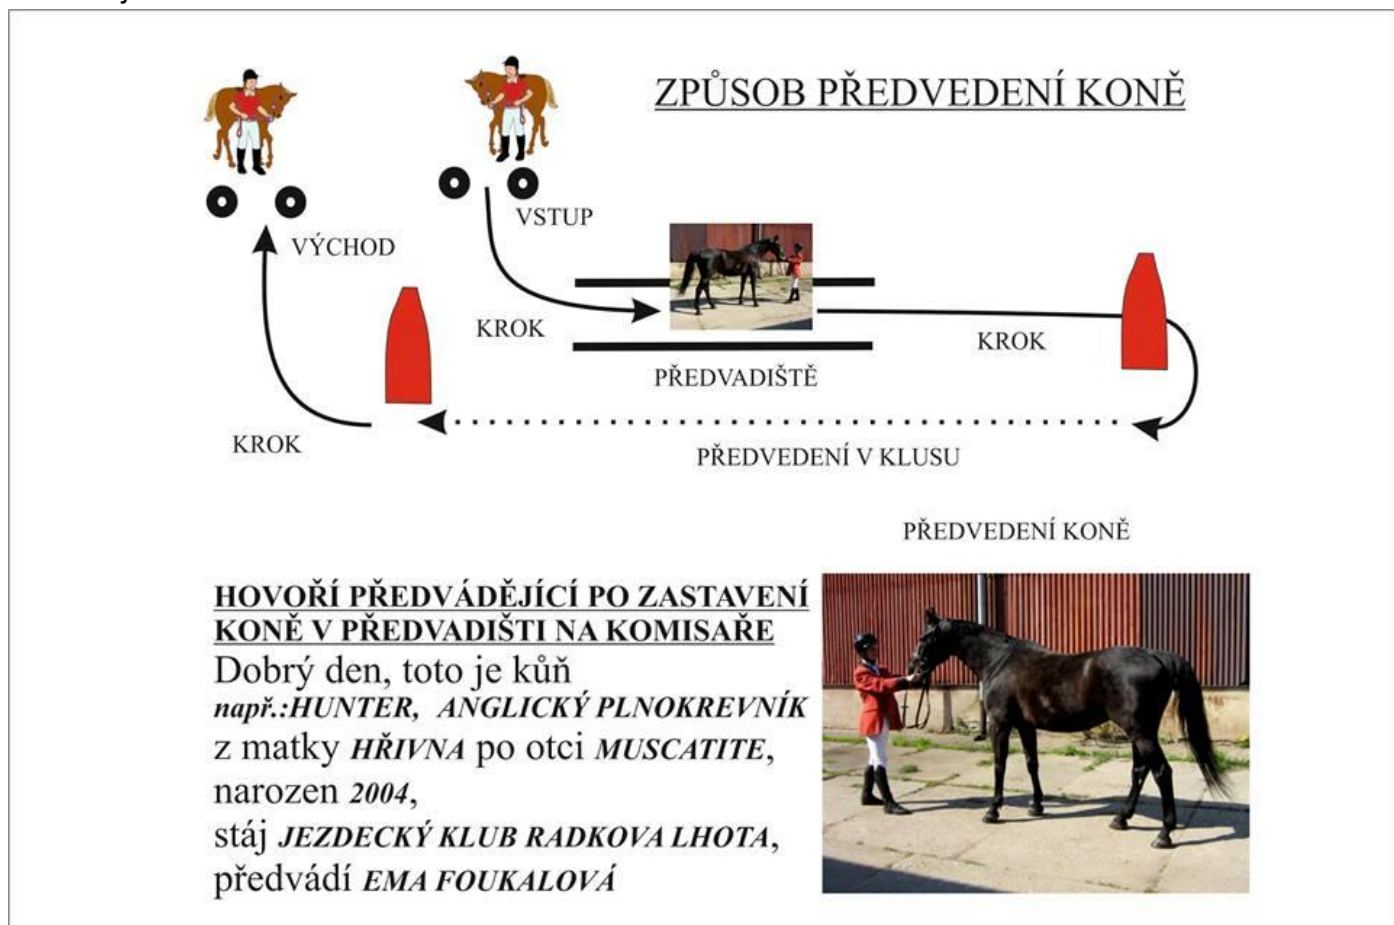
ZPŮSOB PŘEDVEDENÍ KONĚ

VSTUP

VÝCHOD

KROK

PŘEDVADIŠTĚ

KROK

KROK

PŘEDVEDENÍ V KLUSU

PŘEDVEDENÍ KONĚ

HOVOŘÍ PŘEDVÁDĚJÍCÍ PO ZASTAVENÍ KONĚ V PŘEDVADIŠTI NA KOMISAŘE

Dobrý den, toto je kůň
např.:HUNTER, ANGLICKÝ PLNOKREVNÍK
z matky HŘIVNA po otci MUSCATITE,
narozen 2004,
stáj JEZDECKÝ KLUB RADKOVA LHOTA,
předvádí EMA FOUKALOVÁ